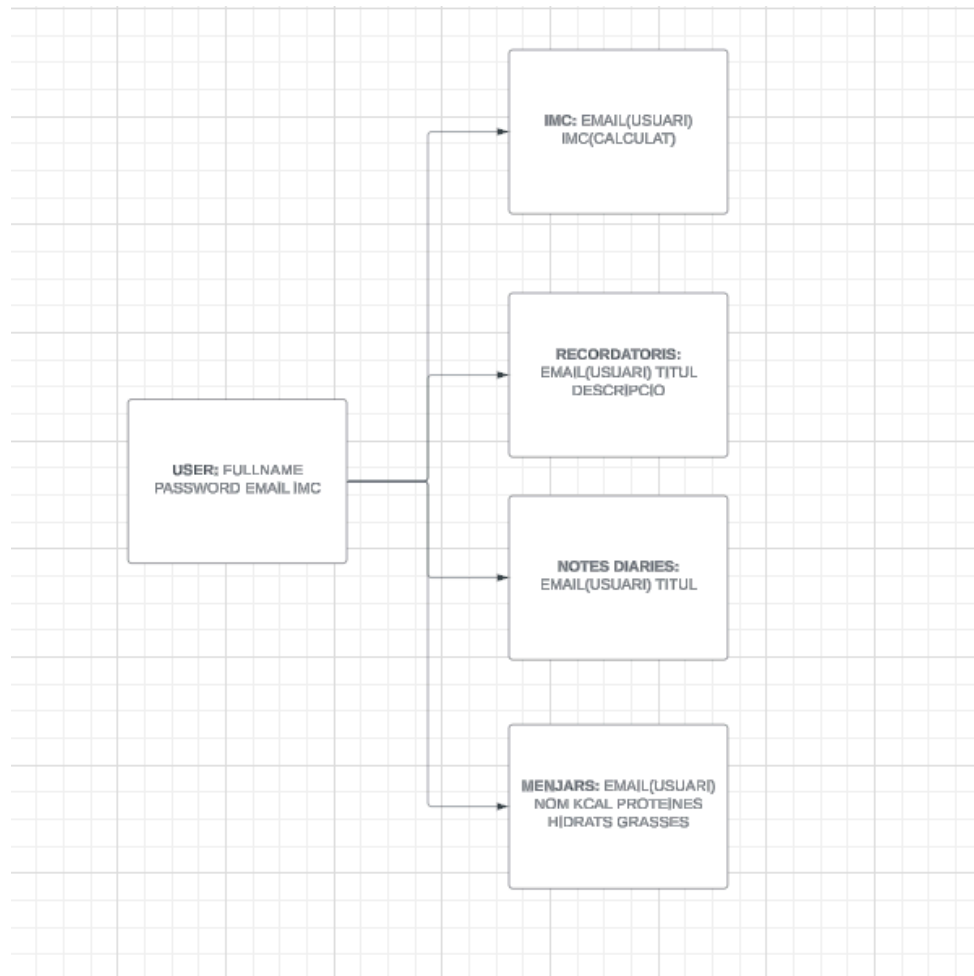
USER: FULLNAME PASSWORD EMAIL IMC

IMC: EMAIL(USUARI) IMC(CALCULAT)

RECORDATORIS: EMAIL(USUARI) TITUL DESCRIPCIO

NOTES DIARIES: EMAIL(USUARI) TITUL

MENJARS: EMAIL(USUARI) NOM KCAL PROTEINES HIDRATS GRASSES